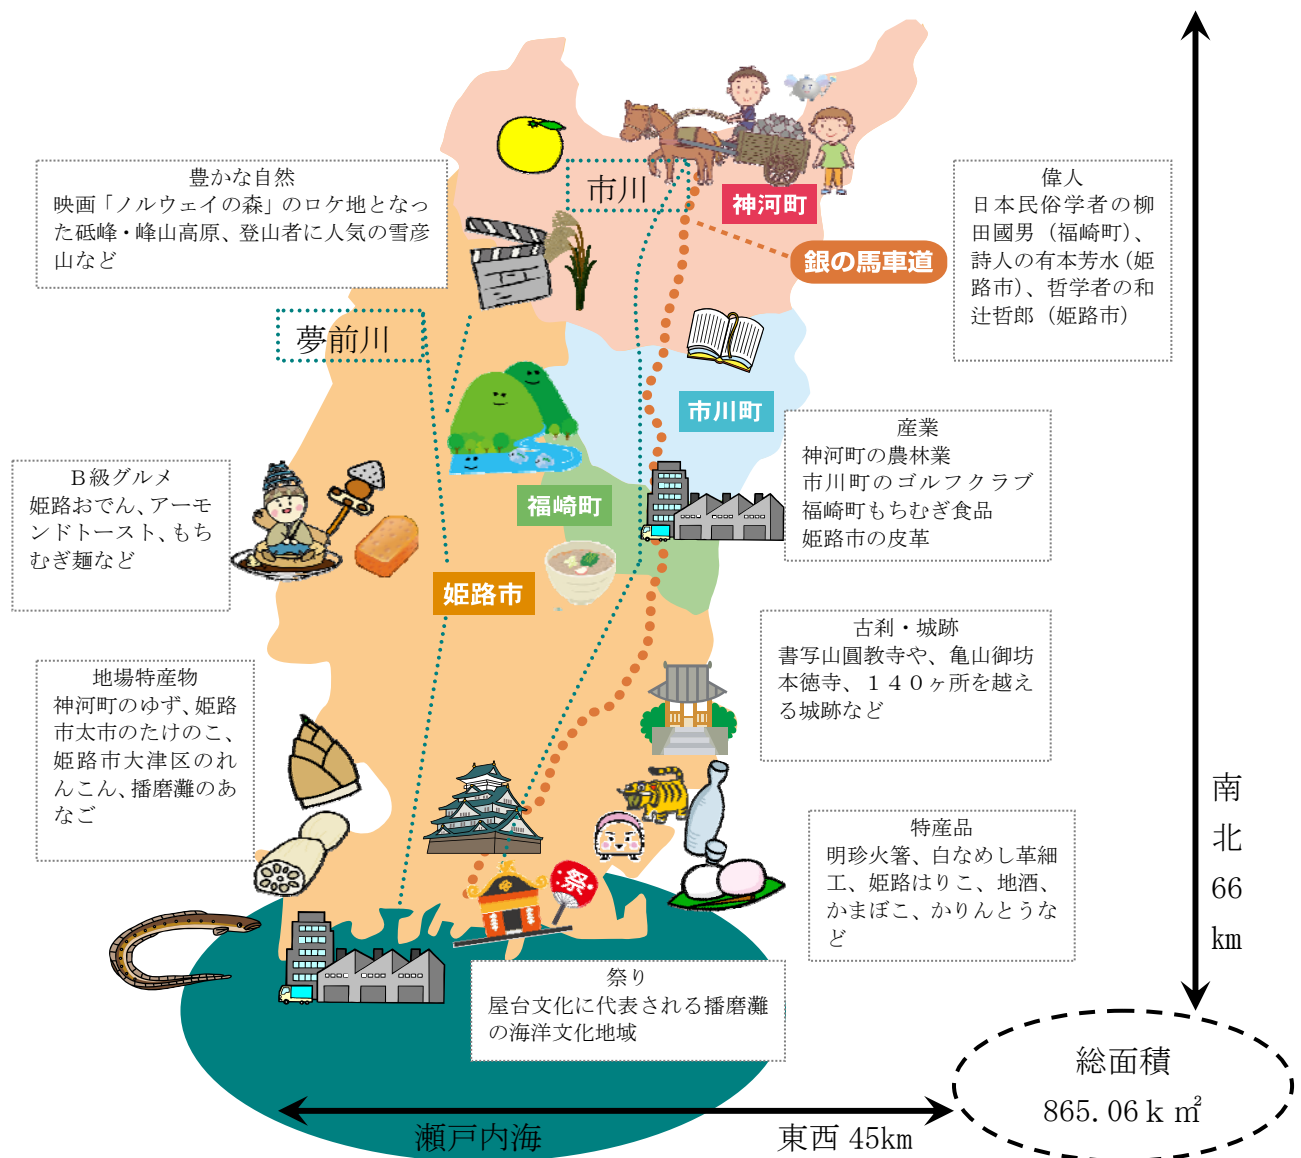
豊かな自然
映画「ノルウェイの森」のロケ地となった砥峰・峰山高原、登山者に人気の雪彦山など

市川

神河町

銀の馬車道

偉人
日本民俗学者の柳田國男（福崎町）、詩人の有本芳水（姫路市）、哲学者の和辻哲郎（姫路市）

夢前川

市川町

産業
神河町の農林業
市川町のゴルフクラブ
福崎町もちむぎ食品
姫路市の皮革

B級グルメ
姫路おでん、アーモンドトースト、もちむぎ麺など

福崎町

姫路市

古刹・城跡
書写山圓教寺や、亀山御坊本徳寺、１４０ヶ所を越える城跡など

地場特産物
神河町のゆず、姫路市太市のたけのこ、姫路市大津区のれんこん、播磨灘のあなご

特産品
明珍火箸、白なめし革細工、姫路はりこ、地酒、かまぼこ、かりんとうなど

祭

南北66km

祭り
屋台文化に代表される播磨灘の海洋文化地域

総面積
865.06ｋ㎡

瀬戸内海

東西 45km